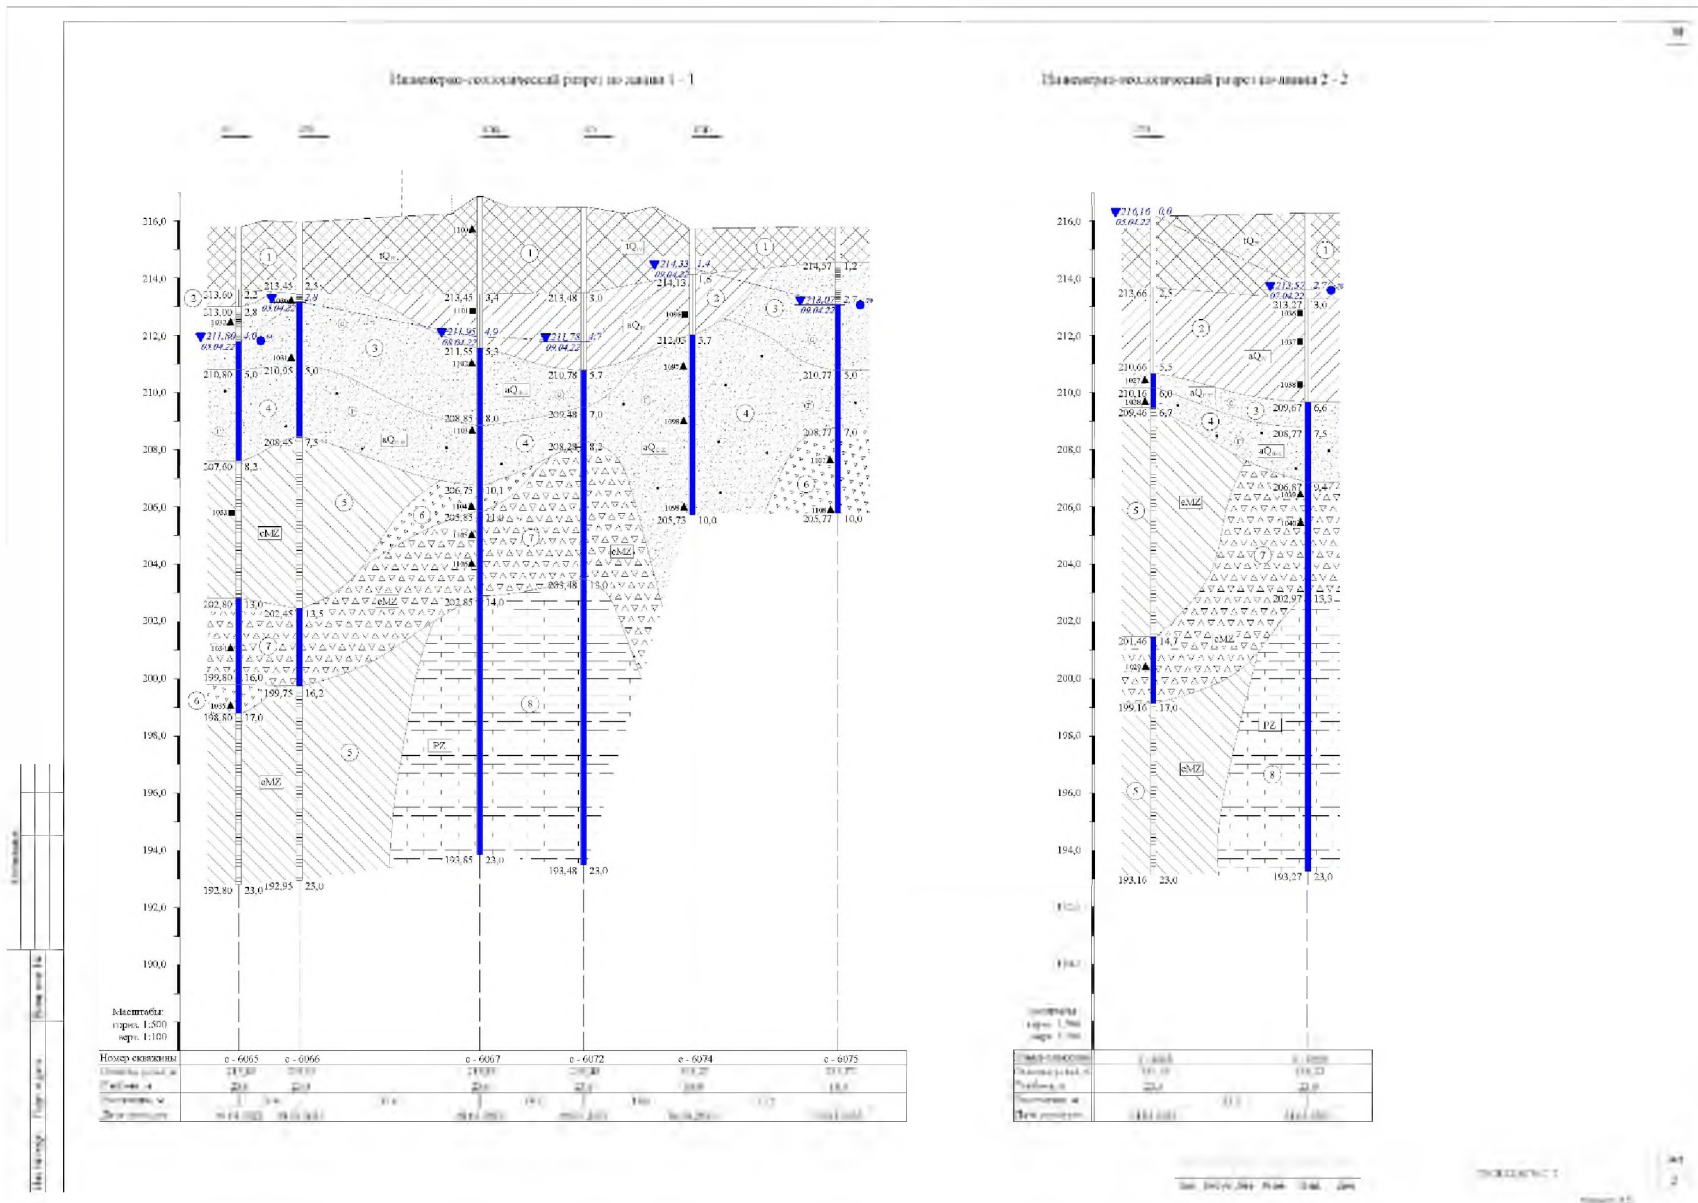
Инженерно-геологический разрез по линии 1 - 1

Инженерно-геологический разрез по линии 2 - 2

216,0
214,0
212,0
210,0
208,0
206,0
204,0
202,0
200,0
198,0
196,0
194,0
192,0
190,0

tQ
aQ
eMZ
PZ

213,60 2,3
213,45 2,5
213,00 2,8
211,80 4,0
03.04.22
210,80 5,0
210,65 5,0
208,45 7,5
207,60 8,3
213,45 3,4
211,95 4,9
211,55 5,3
208,85 8,0
206,75 10,1
205,85 11,0
202,85 14,0
193,85 23,0
213,48 3,0
211,78 4,7
210,78 5,7
209,48 7,0
208,28 8,2
203,48 13,0
193,48 23,0
214,33 1,4
214,13 1,6
212,03 3,7
205,73 10,0
214,57 1,2
214,07 2,7
210,77 5,0
208,77 7,0
205,77 10,0
202,80 13,0
202,45 13,5
199,80 16,0
199,75 16,2
198,80 17,0
192,80 23,0
192,95 23,0

216,16 0,0
03.04.22
213,66 2,5
213,52 2,7
213,27 3,0
210,66 5,5
210,16 6,0
209,46 6,7
209,67 6,6
208,77 7,5
206,87 9,4
202,97 13,3
201,46 14,7
199,16 17,0
193,16 23,0
193,27 23,0

Масштабы:
гориз. 1:500
верт. 1:100

| Номер скважины | с - 6065 | с - 6066 | с - 6067 | с - 6072 | с - 6074 | с - 6075 |
|---|---|---|---|---|---|---|
| Отметка устья, м | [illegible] | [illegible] | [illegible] | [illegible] | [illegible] | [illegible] |
| Глубина, м | 23,0 | 23,0 | 23,0 | 23,0 | 10,0 | 10,0 |
| Расстояние, м | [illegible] | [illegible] | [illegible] | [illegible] | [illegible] | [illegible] |
| Дата проходки | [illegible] | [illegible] | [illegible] | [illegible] | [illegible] | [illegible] |

| Номер скважины | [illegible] | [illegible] |
|---|---|---|
| Отметка устья, м | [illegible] | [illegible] |
| Глубина, м | 23,0 | 23,0 |
| Расстояние, м | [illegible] | |
| Дата проходки | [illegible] | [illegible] |

Изм. Кол.уч. Лист №док. Подп. Дата